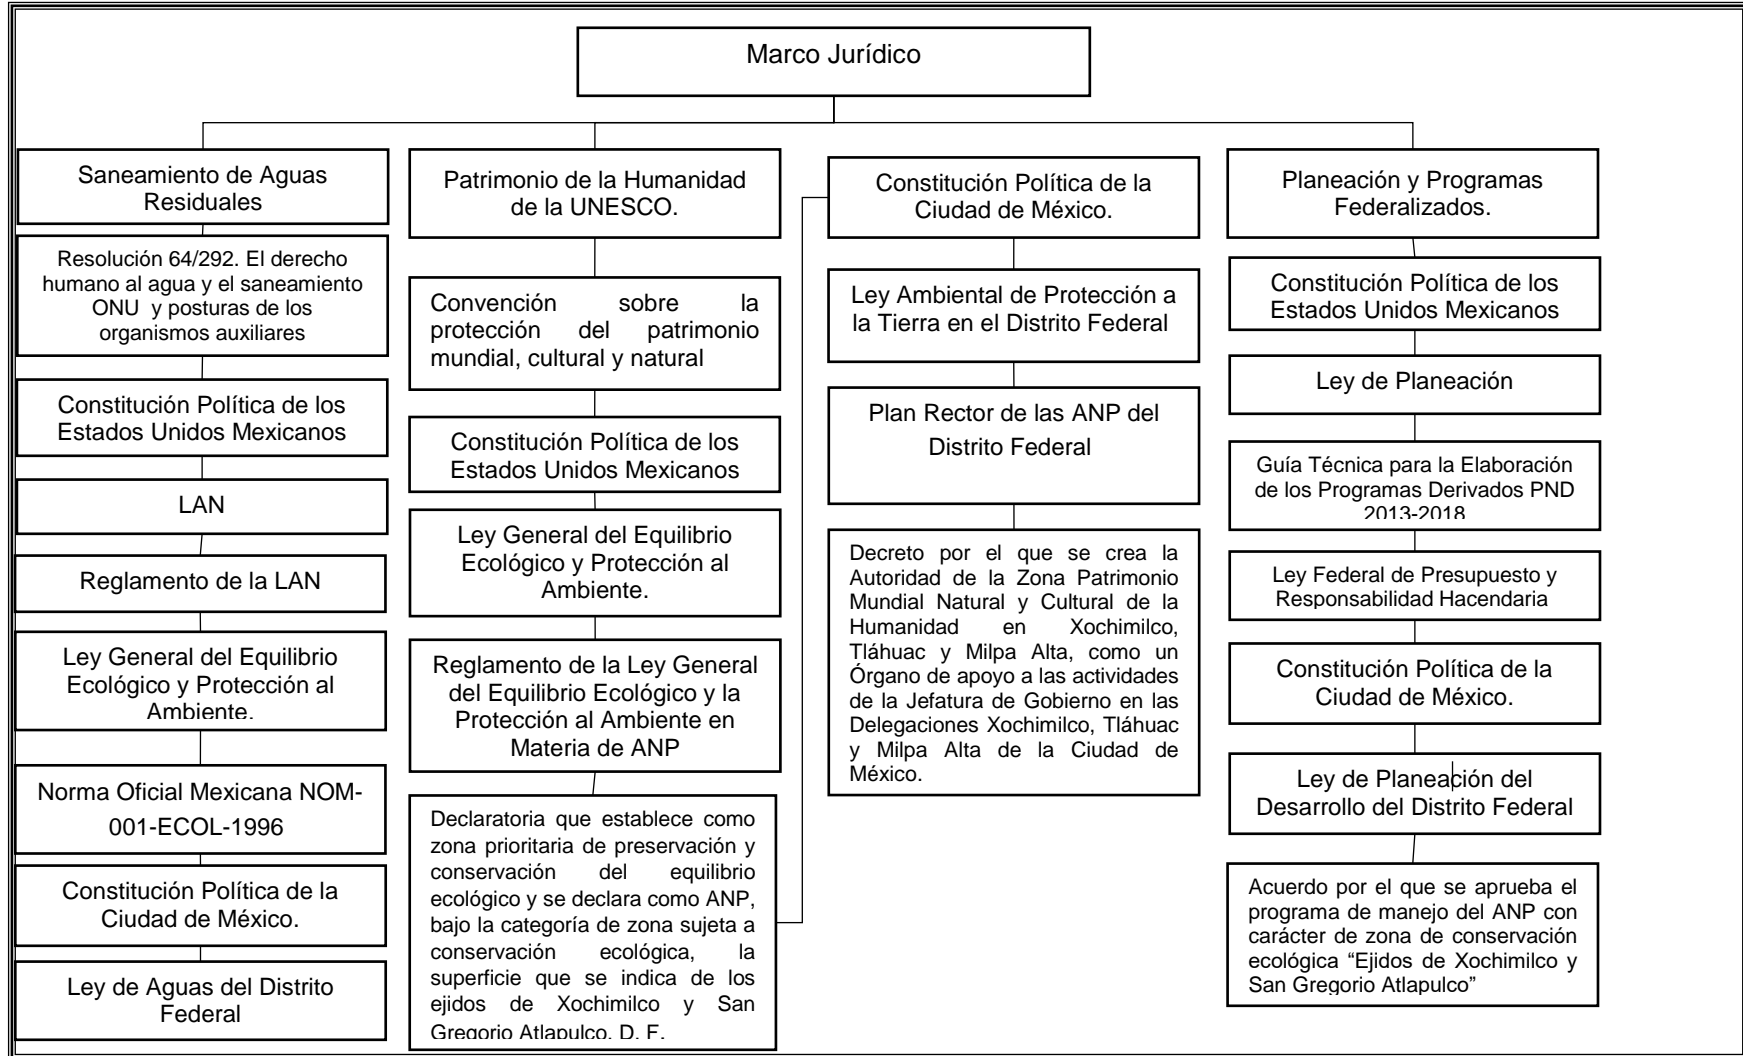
Marco Jurídico

Saneamiento de Aguas Residuales

Resolución 64/292. El derecho humano al agua y el saneamiento ONU y posturas de los organismos auxiliares

Constitución Política de los Estados Unidos Mexicanos

LAN

Reglamento de la LAN

Ley General del Equilibrio Ecológico y Protección al Ambiente.

Norma Oficial Mexicana NOM-001-ECOL-1996

Constitución Política de la Ciudad de México.

Ley de Aguas del Distrito Federal

Patrimonio de la Humanidad de la UNESCO.

Convención sobre la protección del patrimonio mundial, cultural y natural

Constitución Política de los Estados Unidos Mexicanos

Ley General del Equilibrio Ecológico y Protección al Ambiente.

Reglamento de la Ley General del Equilibrio Ecológico y la Protección al Ambiente en Materia de ANP

Declaratoria que establece como zona prioritaria de preservación y conservación del equilibrio ecológico y se declara como ANP, bajo la categoría de zona sujeta a conservación ecológica, la superficie que se indica de los ejidos de Xochimilco y San Gregorio Atlapulco, D. F.

Constitución Política de la Ciudad de México.

Ley Ambiental de Protección a la Tierra en el Distrito Federal

Plan Rector de las ANP del Distrito Federal

Decreto por el que se crea la Autoridad de la Zona Patrimonio Mundial Natural y Cultural de la Humanidad en Xochimilco, Tláhuac y Milpa Alta, como un Órgano de apoyo a las actividades de la Jefatura de Gobierno en las Delegaciones Xochimilco, Tláhuac y Milpa Alta de la Ciudad de México.

Planeación y Programas Federalizados.

Constitución Política de los Estados Unidos Mexicanos

Ley de Planeación

Guía Técnica para la Elaboración de los Programas Derivados PND 2013-2018

Ley Federal de Presupuesto y Responsabilidad Hacendaria

Constitución Política de la Ciudad de México.

Ley de Planeación del Desarrollo del Distrito Federal

Acuerdo por el que se aprueba el programa de manejo del ANP con carácter de zona de conservación ecológica "Ejidos de Xochimilco y San Gregorio Atlapulco"